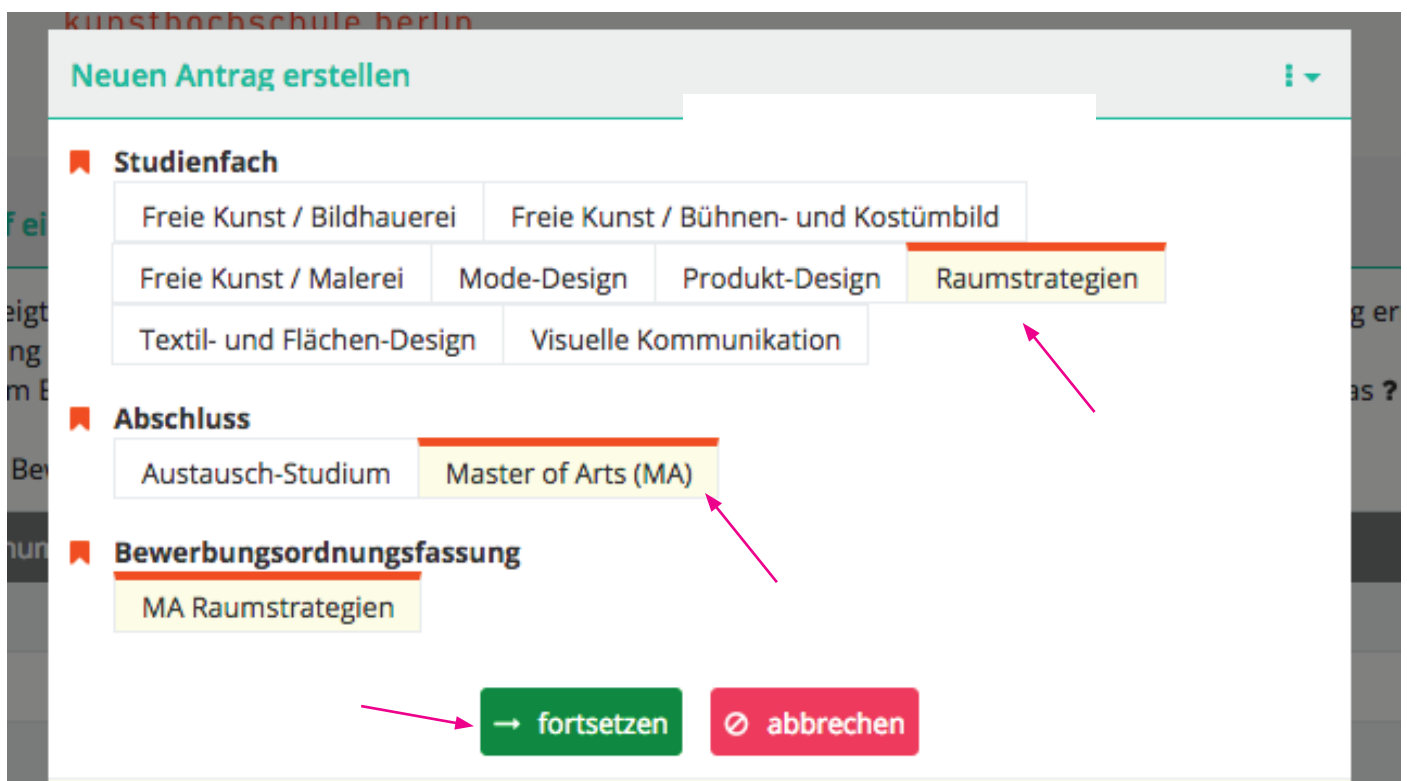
kunsthochschule berlin

Neuen Antrag erstellen

Studienfach

Freie Kunst / Bildhauerei
Freie Kunst / Bühnen- und Kostümbild
Freie Kunst / Malerei
Mode-Design
Produkt-Design
Raumstrategien
Textil- und Flächen-Design
Visuelle Kommunikation

Abschluss

Austausch-Studium
Master of Arts (MA)

Bewerbungsordnungsfassung

MA Raumstrategien

→ fortsetzen
⊘ abbrechen